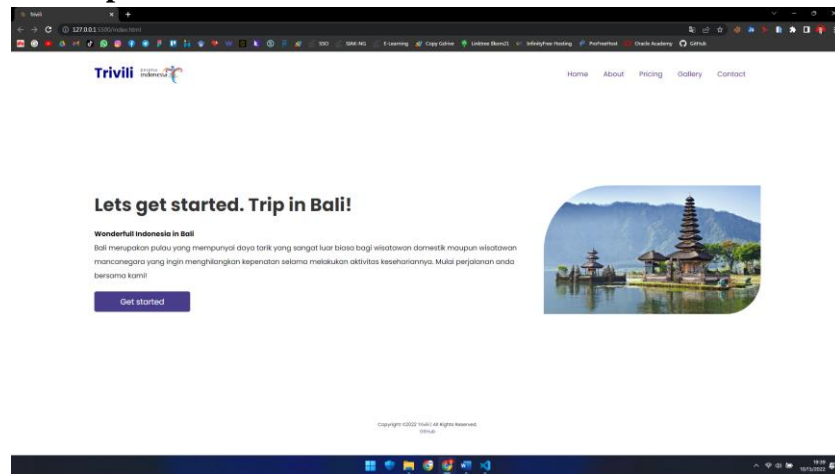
Trivili

127.0.0.1:5500/index.html

SSO SIAK-NG E-Learning Copy Online Unlimea Elkom21 InfinityFree Hosting ProFreeHost Oracle Academy GitHub

Trivili pesona indonesia

Home About Pricing Gallery Contact

Lets get started. Trip in Bali!

Wonderfull Indonesia in Bali

Bali merupakan pulau yang mempunyai daya tarik yang sangat luar biasa bagi wisatawan domestik maupun wisatawan mancanegara yang ingin menghilangkan kepenatan selama melakukan aktivitas kesehariannya. Mulai perjalanan anda bersama kami!

Get started

Copyright ©2022 Trivili | All Rights Reserved.
GitHub